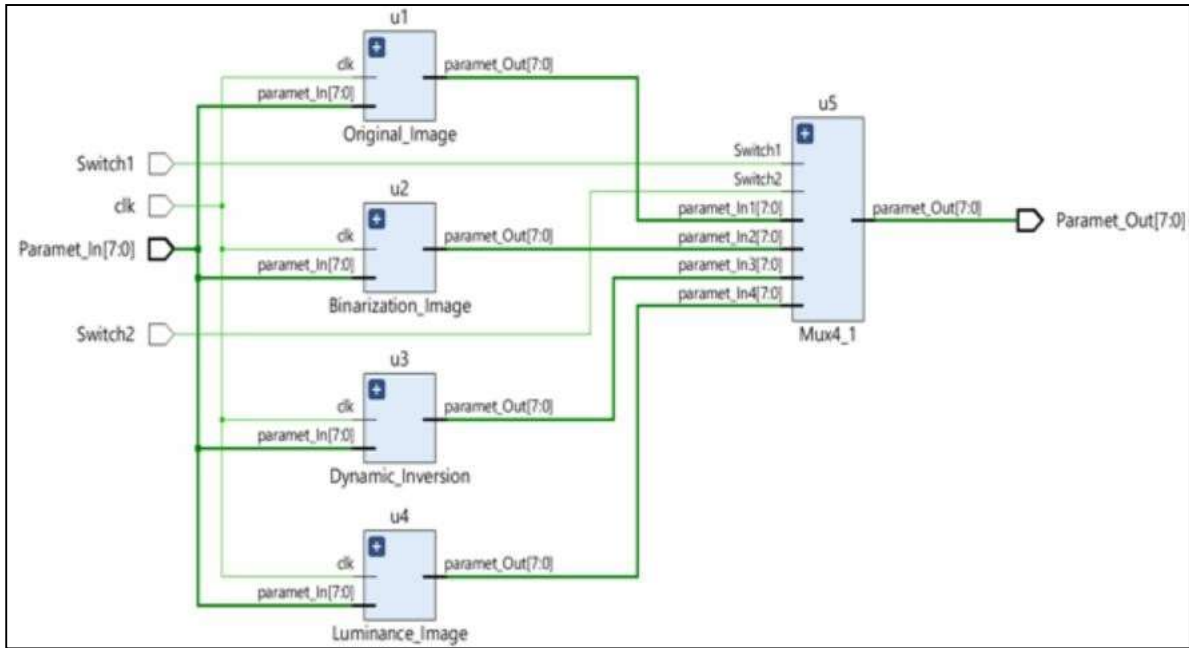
u1
clk
paramet_In[7:0]
paramet_Out[7:0]
Original_Image

Switch1
clk
Paramet_In[7:0]

u2
clk
paramet_In[7:0]
paramet_Out[7:0]
Binarization_Image

Switch2

u3
clk
paramet_In[7:0]
paramet_Out[7:0]
Dynamic_Inversion

u4
clk
paramet_In[7:0]
paramet_Out[7:0]
Luminance_Image

u5
Switch1
Switch2
paramet_In1[7:0]
paramet_In2[7:0]
paramet_In3[7:0]
paramet_In4[7:0]
paramet_Out[7:0]
Mux4_1

Paramet_Out[7:0]